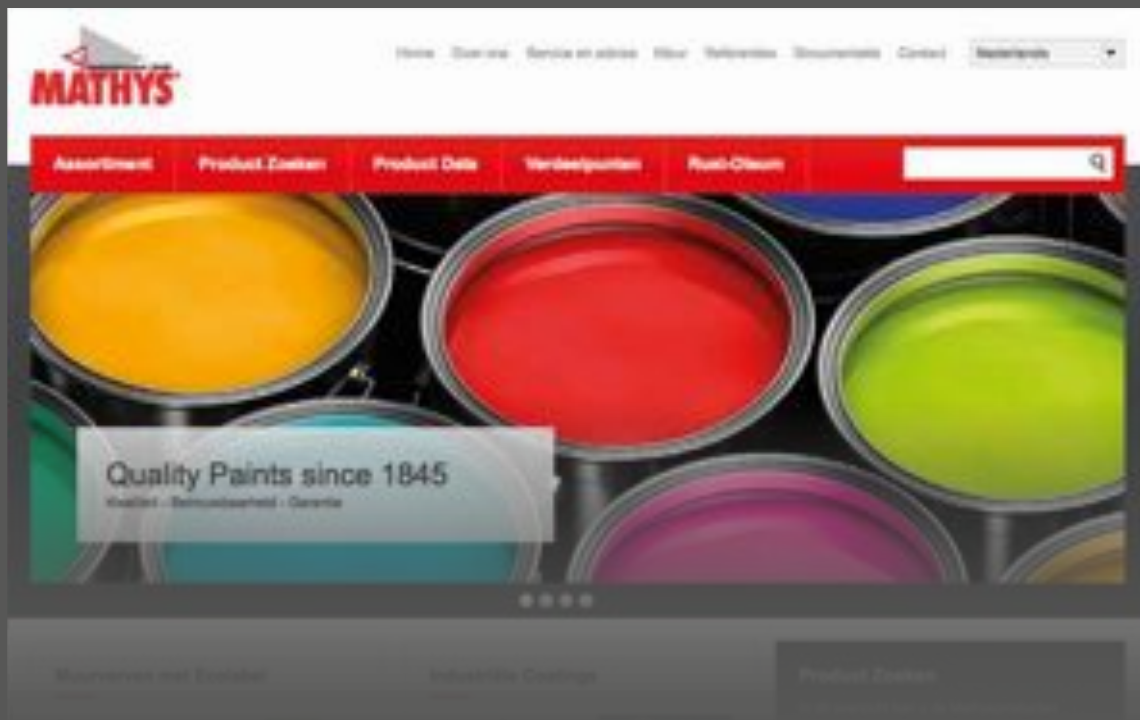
MATHYS

Home Over ons Service en advies Kleur Referenties Documentatie Contact Nederlands

Assortiment Product Zoeken Product Data Verdeelpunten Rust-Oleum

Quality Paints since 1845

Kwaliteit - Betrouwbaarheid - Garantie

Muurverven met Ecolabel

Industriële Coatings

Product Zoeken